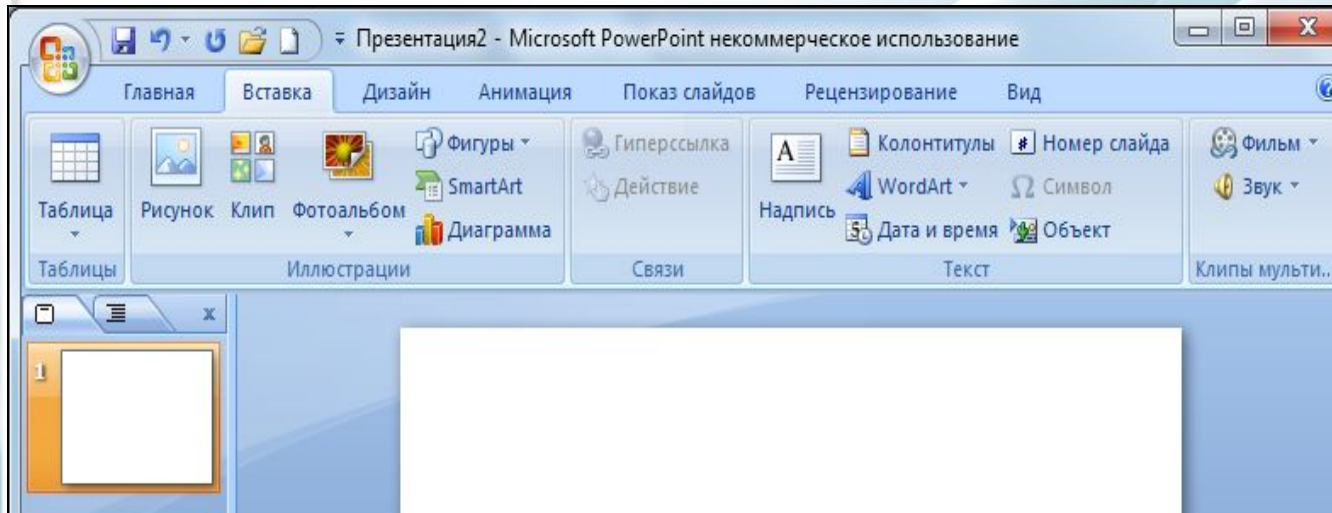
Презентация2 - Microsoft PowerPoint некоммерческое использование

Главная Вставка Дизайн Анимация Показ слайдов Рецензирование Вид

Таблица
Таблицы

Рисунок Клип Фотоальбом Фигуры SmartArt Диаграмма
Иллюстрации

Гиперссылка Действие
Связи

Надпись Колонтитулы WordArt Дата и время Номер слайда Символ Объект
Текст

Фильм Звук
Клипы мульти...

x

1